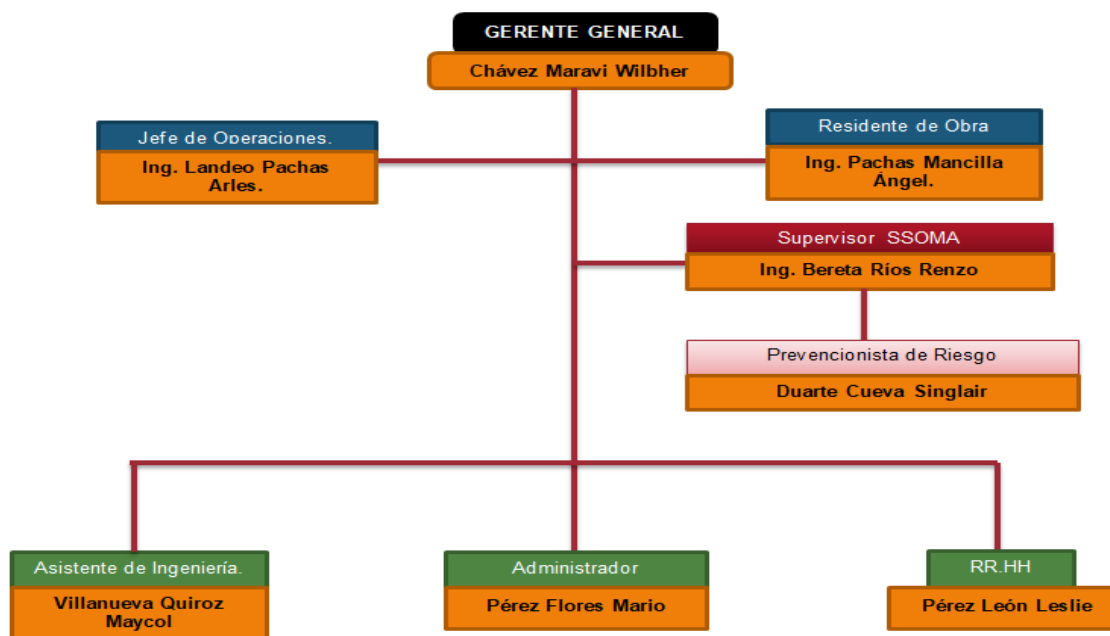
GERENTE GENERAL
Chávez Maravi Wilbher

Jefe de Operaciones.
Ing. Landeo Pachas Arles.

Residente de Obra
Ing. Pachas Mancilla Ángel.

Supervisor SSOMA
Ing. Bereta Ríos Renzo

Prevencionista de Riesgo
Duarte Cueva Singlair

Asistente de Ingeniería.
Villanueva Quiroz Maycol

Administrador
Pérez Flores Mario

RR.HH
Pérez León Leslie